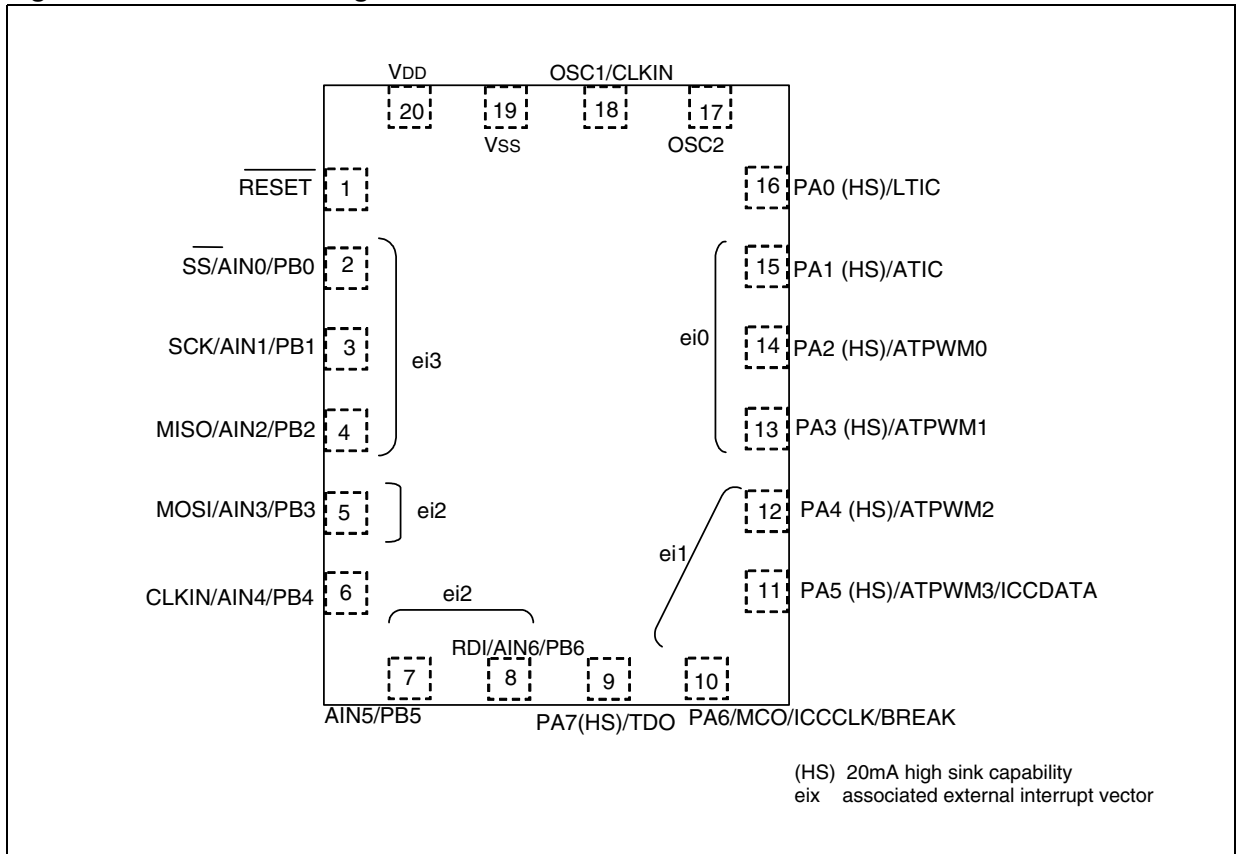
VDD
OSC1/CLKIN
20
19
18
17
VSS
OSC2

$\overline{\text{RESET}}$ 1
16 PA0 (HS)/LTIC
$\overline{\text{SS}}$/AIN0/PB0 2
15 PA1 (HS)/ATIC
SCK/AIN1/PB1 3
ei3
ei0
14 PA2 (HS)/ATPWM0
MISO/AIN2/PB2 4
13 PA3 (HS)/ATPWM1
MOSI/AIN3/PB3 5
ei2
12 PA4 (HS)/ATPWM2
ei1
CLKIN/AIN4/PB4 6
11 PA5 (HS)/ATPWM3/ICCDATA
ei2
RDI/AIN6/PB6
7
8
9
10
AIN5/PB5
PA7(HS)/TDO
PA6/MCO/ICCCLK/BREAK

(HS) 20mA high sink capability
eix associated external interrupt vector